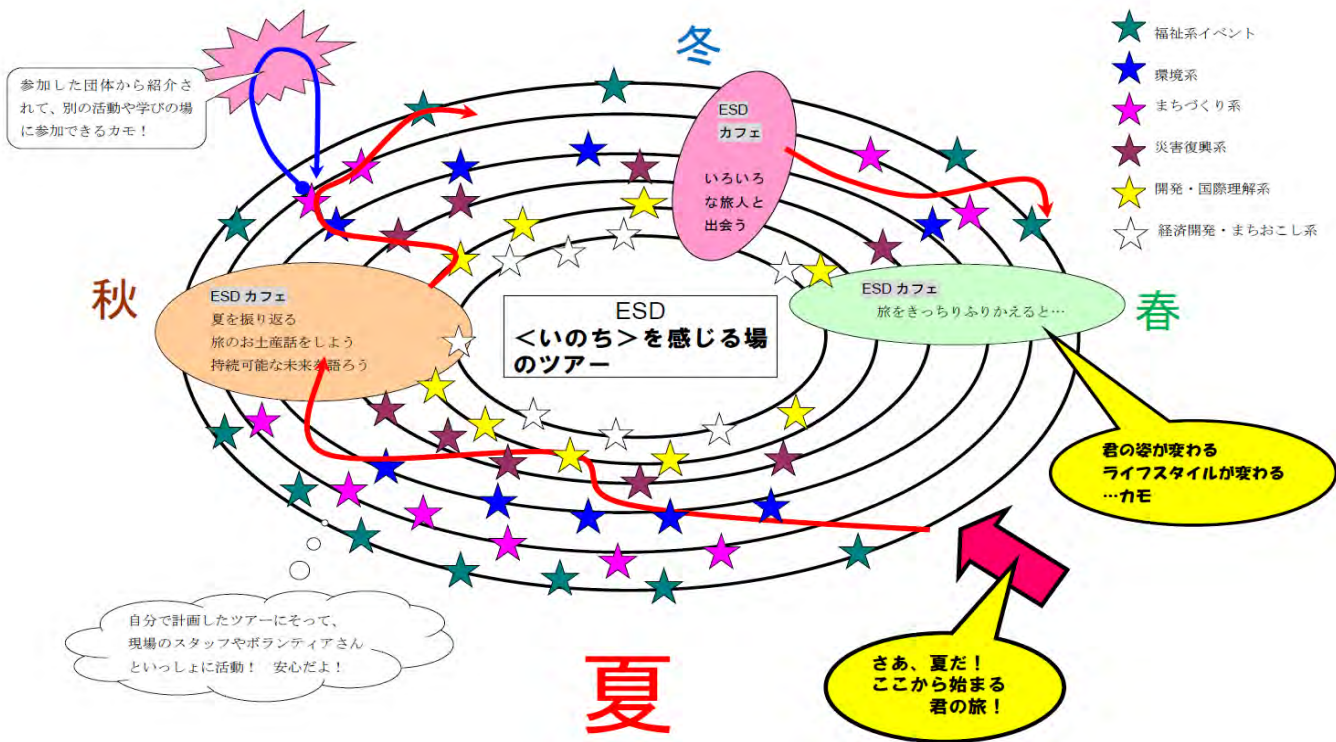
参加した団体から紹介されて、別の活動や学びの場に参加できるカモ！

冬

福祉系イベント
環境系
まちづくり系
災害復興系
開発・国際理解系
経済開発・まちおこし系

ESD
カフェ
いろいろな旅人と出会う

秋

ESD カフェ
夏を振り返る
旅のお土産話をしよう
持続可能な未来を語ろう

ESD
＜いのち＞を感じる場のツアー

ESD カフェ
旅をきっちりふりかえると…

春

君の姿が変わる
ライフスタイルが変わる
…カモ

自分で計画したツアーにそって、現場のスタッフやボランティアさんといっしょに活動！　安心だよ！

夏

さぁ、夏だ！
ここから始まる
君の旅！